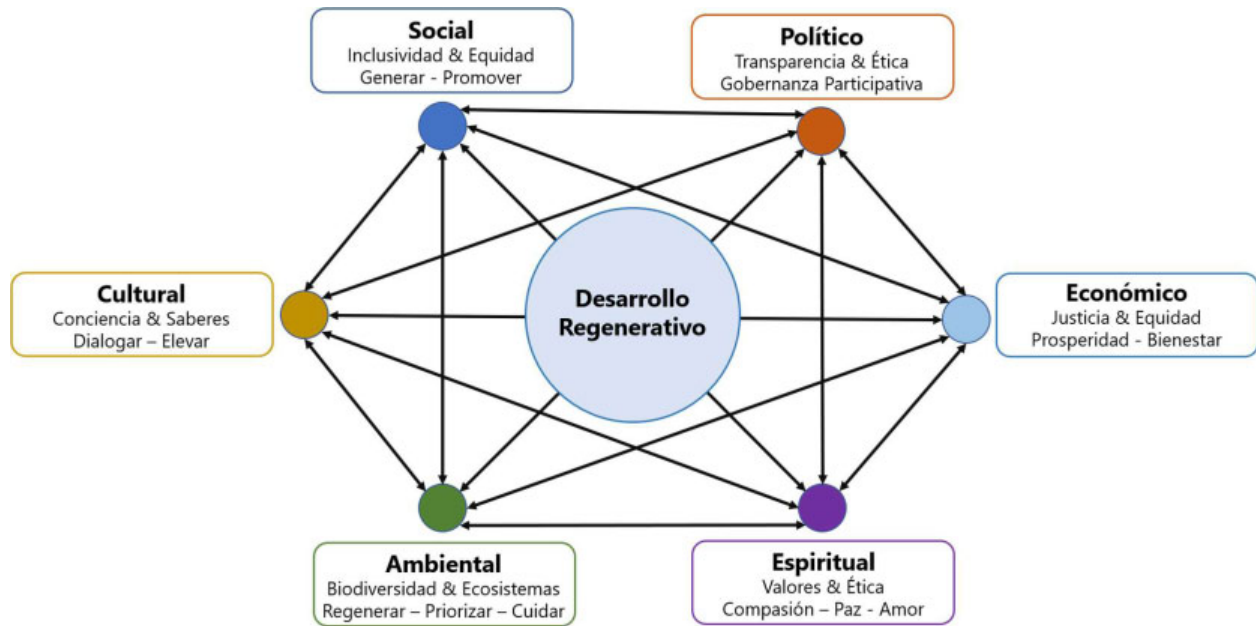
Social
Inclusividad & Equidad
Generar - Promover

Político
Transparencia & Ética
Gobernanza Participativa

Cultural
Conciencia & Saberes
Dialogar – Elevar

Desarrollo Regenerativo

Económico
Justicia & Equidad
Prosperidad - Bienestar

Ambiental
Biodiversidad & Ecosistemas
Regenerar – Priorizar – Cuidar

Espiritual
Valores & Ética
Compasión – Paz - Amor